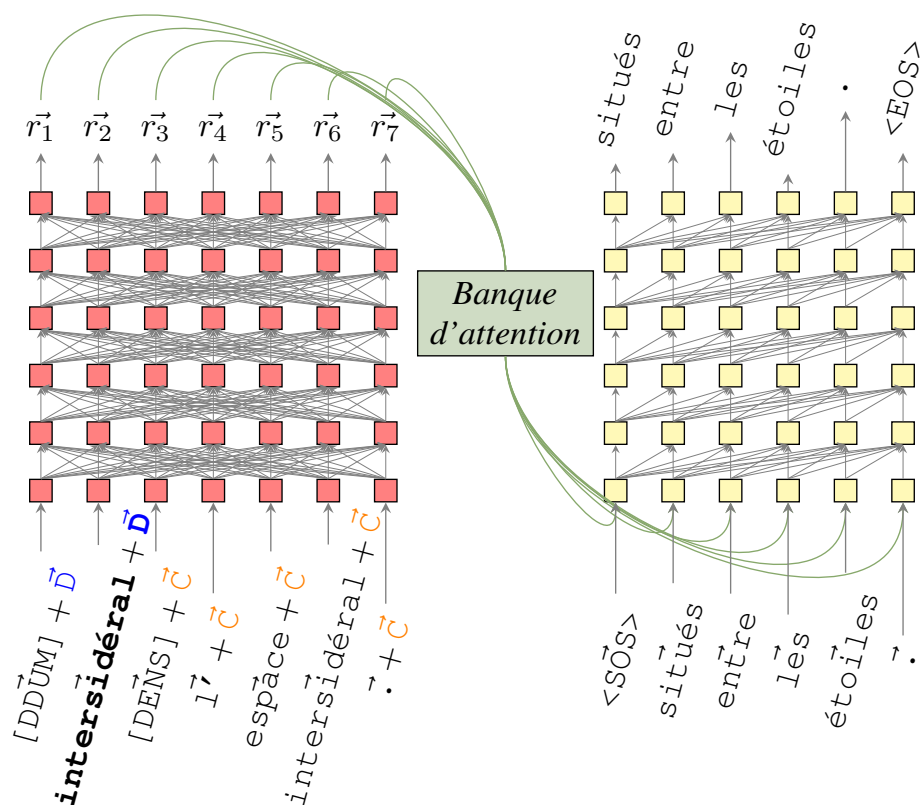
$\vec{r_1}$ $\vec{r_2}$ $\vec{r_3}$ $\vec{r_4}$ $\vec{r_5}$ $\vec{r_6}$ $\vec{r_7}$

situés entre les étoiles . <EOS>

Banque d'attention

$\vec{[DDUM]} + \vec{D}$
$\vec{\textbf{intersidéral}} + \vec{D}$
$\vec{[DENS]} + \vec{C}$
$\vec{l'} + \vec{C}$
$\vec{espace} + \vec{C}$
$\vec{intersidéral} + \vec{C}$
$\vec{.} + \vec{C}$

$\vec{<SOS>}$ $\vec{situés}$ $\vec{entre}$ $\vec{les}$ $\vec{étoiles}$ $\vec{.}$